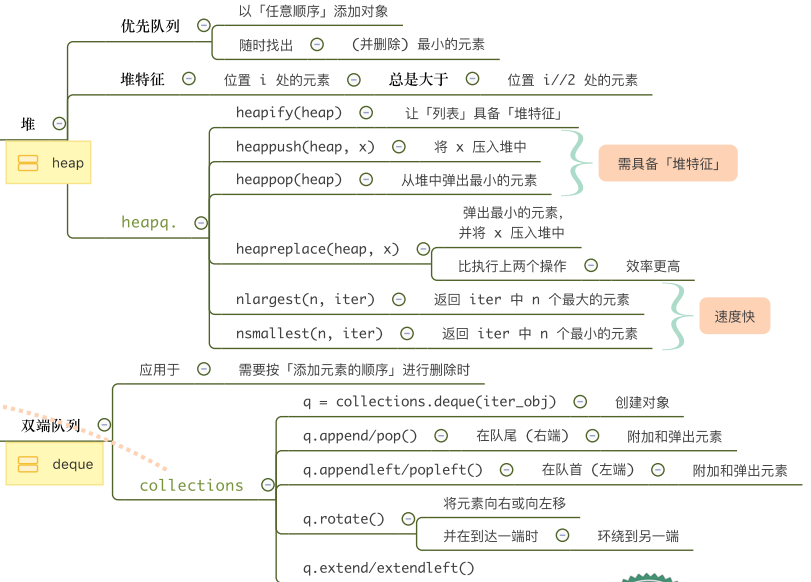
堆

heap

优先队列

以「任意顺序」添加对象

随时找出 （并删除）最小的元素

堆特征 位置 i 处的元素 总是大于 位置 i//2 处的元素

heapq.

heapify(heap) 让「列表」具备「堆特征」

heappush(heap, x) 将 x 压入堆中

heappop(heap) 从堆中弹出最小的元素

需具备「堆特征」

heapreplace(heap, x)

弹出最小的元素，并将 x 压入堆中

比执行上两个操作 效率更高

nlargest(n, iter) 返回 iter 中 n 个最大的元素

nsmallest(n, iter) 返回 iter 中 n 个最小的元素

速度快

双端队列

deque

应用于 需要按「添加元素的顺序」进行删除时

collections

q = collections.deque(iter_obj) 创建对象

q.append/pop() 在队尾（右端） 附加和弹出元素

q.appendleft/popleft() 在队首（左端） 附加和弹出元素

q.rotate()

将元素向右或向左移

并在到达一端时 环绕到另一端

q.extend/extendleft()